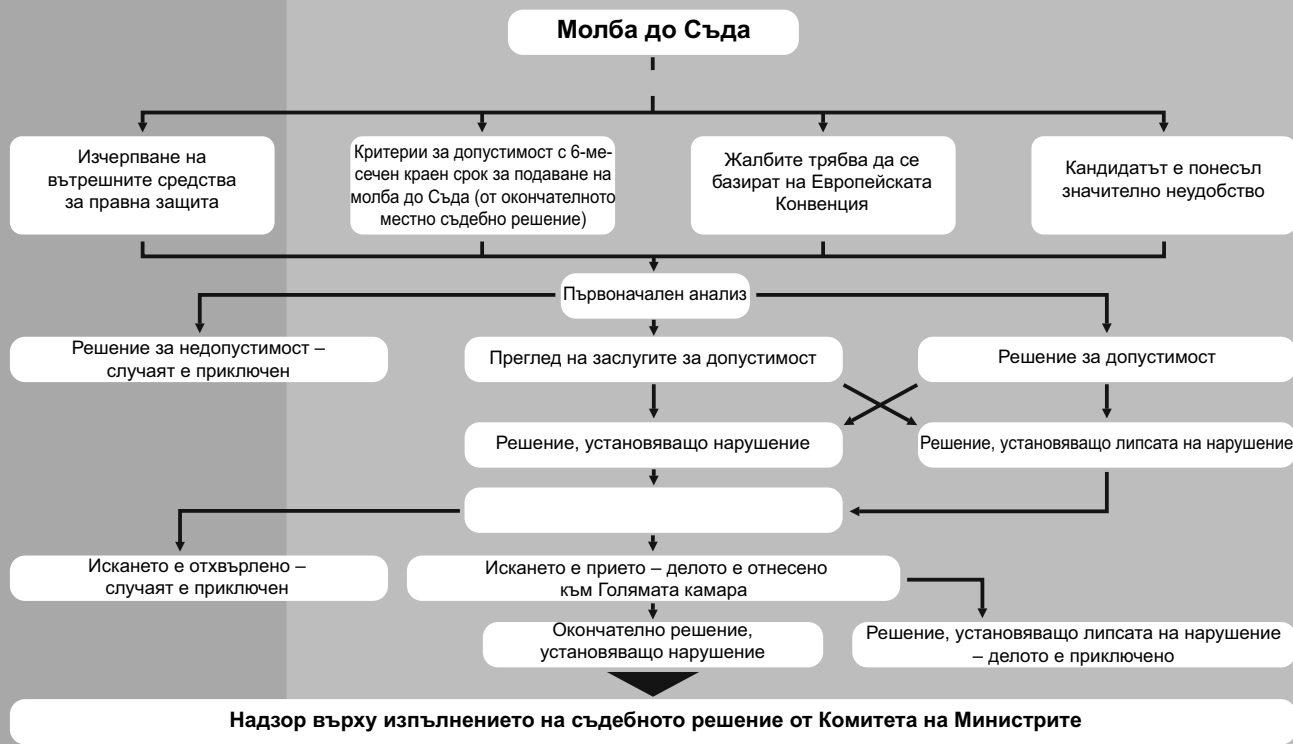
Молба до Съда

Изчерпване на вътрешните средства за правна защита

Критерии за допустимост с 6-месечен краен срок за подаване на молба до Съда (от окончателното местно съдебно решение)

Жалбите трябва да се базират на Европейската Конвенция

Кандидатът е понесъл значително неудобство

Първоначален анализ

Решение за недопустимост – случаят е приключен

Преглед на заслугите за допустимост

Решение за допустимост

Решение, установяващо нарушение

Решение, установяващо липсата на нарушение

Искането е отхвърлено – случаят е приключен

Искането е прието – делото е отнесено към Голямата камара

Окончателно решение, установяващо нарушение

Решение, установяващо липсата на нарушение – делото е приключено

Надзор върху изпълнението на съдебното решение от Комитета на Министрите